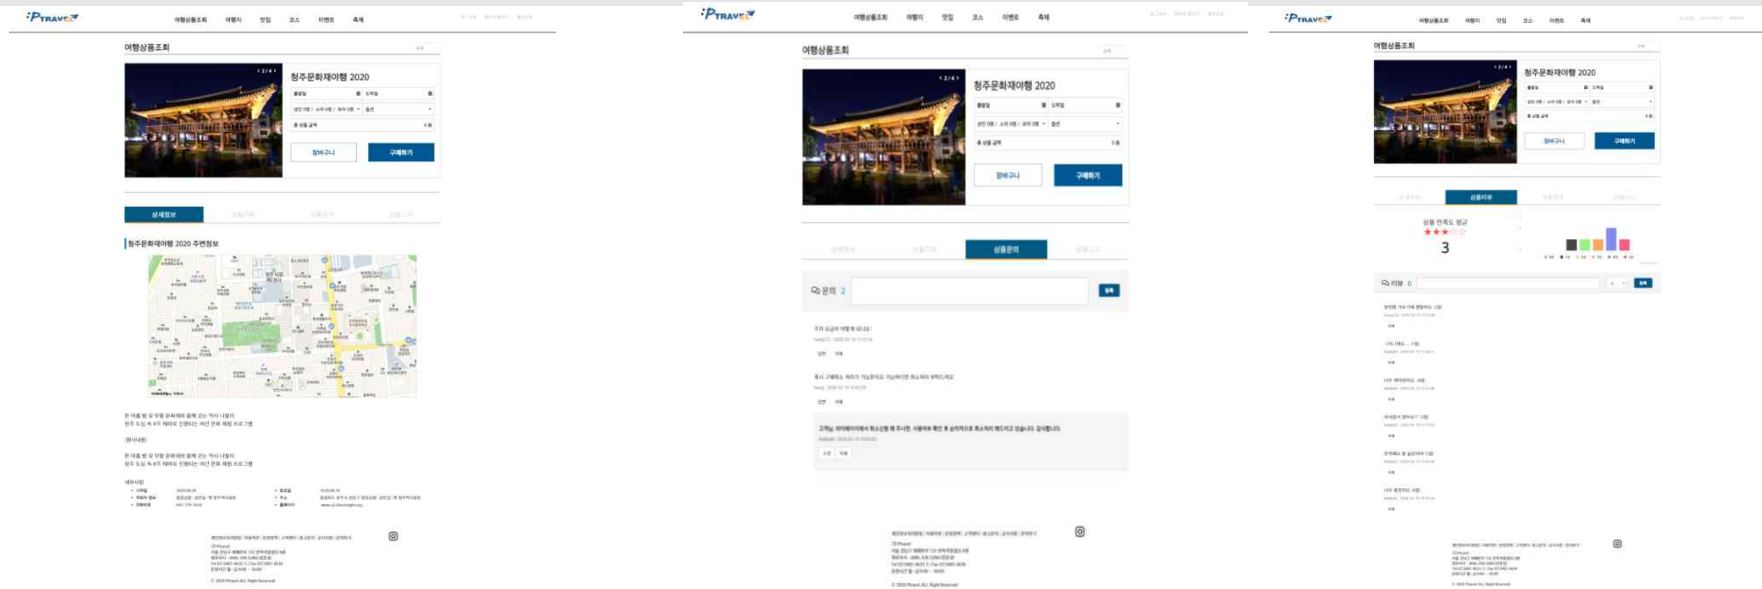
PTRAVEL

여행상품조회 여행지 맛집 코스 이벤트 축제

여행상품조회

청주문화재야행 2020

장바구니 구매하기

상세정보

청주문화재야행 2020 주변정보

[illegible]

PTRAVEL

여행상품조회 여행지 맛집 코스 이벤트 축제

여행상품조회

청주문화재야행 2020

장바구니 구매하기

상품문의

문의 2

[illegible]

PTRAVEL

여행상품조회 여행지 맛집 코스 이벤트 축제

여행상품조회

청주문화재야행 2020

장바구니 구매하기

상품리뷰

상품 만족도 평균

★★★☆☆

3

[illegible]